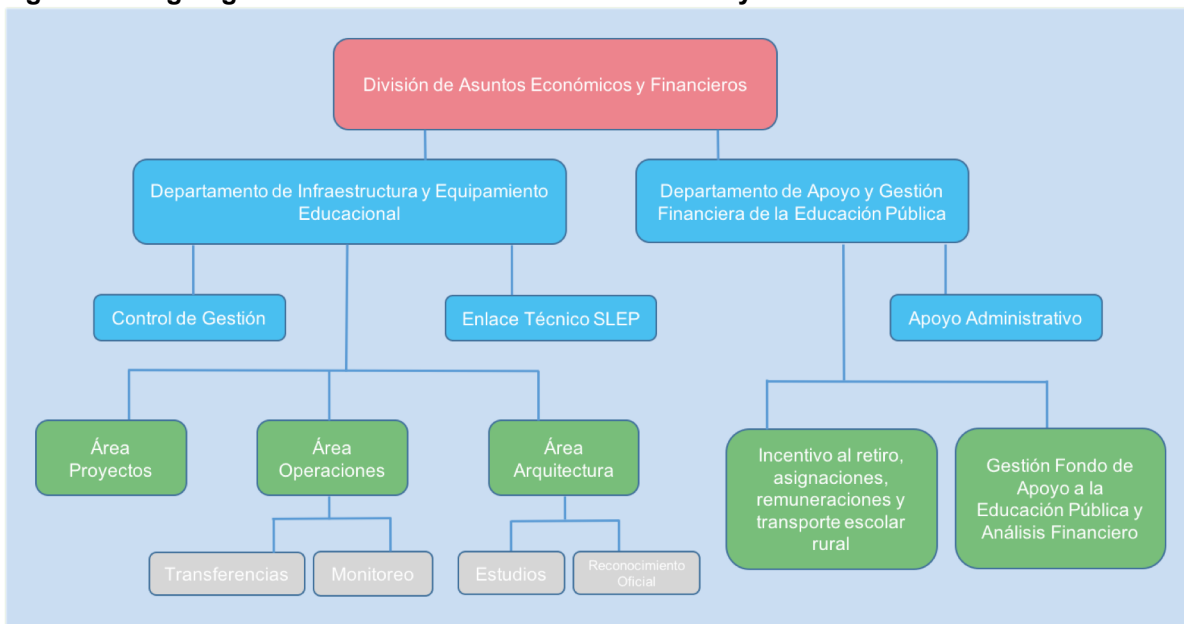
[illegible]

División de Asuntos Económicos y Financieros

Departamento de Infraestructura y Equipamiento Educacional

Departamento de Apoyo y Gestión Financiera de la Educación Pública

Control de Gestión

Enlace Técnico SLEP

Apoyo Administrativo

Área Proyectos

Área Operaciones

Área Arquitectura

Incentivo al retiro, asignaciones, remuneraciones y transporte escolar rural

Gestión Fondo de Apoyo a la Educación Pública y Análisis Financiero

Transferencias

Monitoreo

Estudios

Reconocimiento Oficial